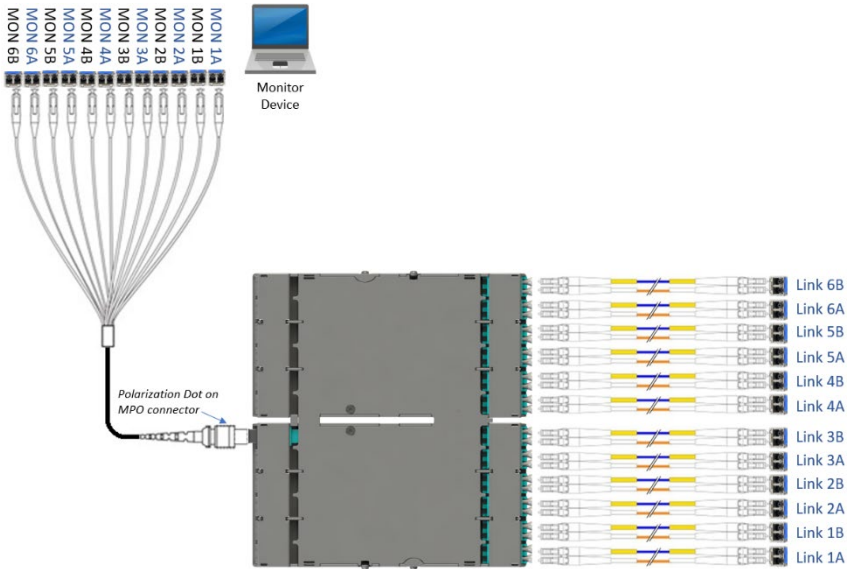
MON 6B
MON 6A
MON 5B
MON 5A
MON 4B
MON 4A
MON 3B
MON 3A
MON 2B
MON 2A
MON 1B
MON 1A

Monitor Device

Polarization Dot on MPO connector

Link 6B
Link 6A
Link 5B
Link 5A
Link 4B
Link 4A
Link 3B
Link 3A
Link 2B
Link 2A
Link 1B
Link 1A